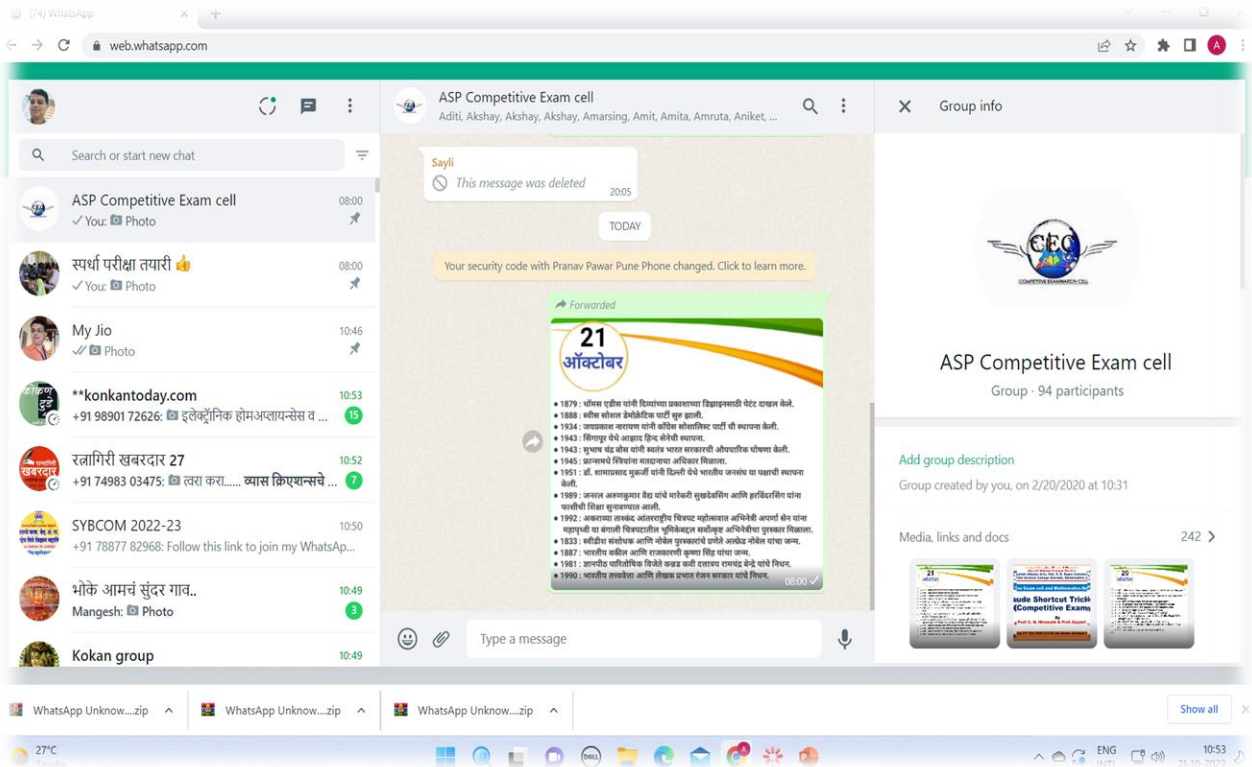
(74) WhatsApp

web.whatsapp.com

Search or start new chat

ASP Competitive Exam cell 08:00
✓ You: Photo

स्पर्धा परीक्षा तयारी 👍 08:00
✓ You: Photo

My Jio 10:46
Photo

**konkantoday.com 10:53
+91 98901 72626: इलेक्ट्रॉनिक होमअप्लायन्सेस व ... 15

रत्नागिरी खबरदार 27 10:52
+91 74983 03475: त्वरा करा...... व्यास क्रिएशन्सचे ... 7

SYBCOM 2022-23 10:50
+91 78877 82968: Follow this link to join my WhatsAp...

भोके आमचं सुंदर गाव.. 10:49
Mangesh: Photo 3

Kokan group 10:49

ASP Competitive Exam cell
Aditi, Akshay, Akshay, Akshay, Amarsing, Amit, Amita, Amruta, Aniket, ...

Sayli
This message was deleted 20:05

TODAY

Your security code with Pranav Pawar Pune Phone changed. Click to learn more.

Forwarded

21
ऑक्टोबर

• 1879 : थॉमस एडीस यांनी दिव्यांच्या प्रकाशाच्या विद्युतसाठी पेटंट दाखल केले.
• 1888 : स्वीस सोशल डेमोक्रॅटिक पार्टी सुरू झाली.
• 1934 : जयप्रकाश नारायण यांनी कॉंग्रेस सोशालिस्ट पार्टी ची स्थापना केली.
• 1943 : सिंगापूर येथे आझाद हिन्द सेनेची स्थापना.
• 1943 : सुभाष चंद्र बोस यांनी स्वतंत्र भारत सरकारची औपचारिक घोषणा केली.
• 1945 : फ्रान्समध्ये स्त्रियांना मतदानाचा अधिकार मिळाला.
• 1951 : डॉ. शामाप्रसाद मुखर्जी यांनी दिल्ली येथे भारतीय जनसंघ या पक्षाची स्थापना केली.
• 1989 : जनरल अरूणकुमार वैद्य यांचे मारेकरी सुखदेवसिंग आणि हरविंदरसिंग यांना फाशीची शिक्षा सुनावण्यात आली.
• 1992 : अकराव्या ताश्कंद आंतरराष्ट्रीय चित्रपट महोत्सवात अभिनेत्री अपर्णा सेन यांना महापृथ्वी या बंगाली चित्रपटातील भूमिकेबद्दल सर्वोत्कृष्ट अभिनेत्रीचा पुरस्कार मिळाला.
• 1833 : स्वीडीश संशोधक आणि नोबेल पुरस्काराचे प्रणेते अल्फ्रेड नोबेल यांचा जन्म.
• 1887 : भारतीय वकील आणि राजकारणी कृष्णा सिंह यांचा जन्म.
• 1981 : ज्ञानपीठ पारितोषिक विजेते कन्नड कवी दत्तात्रय रामचंद्र बेन्द्रे यांचे निधन.
• 1990 : भारतीय तत्ववेत्ता आणि लेखक प्रभात रंजन सरकार यांचे निधन.
08:00 ✓

Type a message

Group info

CEC
COMPETITIVE EXAMINATION CELL

ASP Competitive Exam cell
Group · 94 participants

Add group description
Group created by you, on 2/20/2020 at 10:31

Media, links and docs 242 >

21
20
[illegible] Shortcut Tricks (Competitive Exam)

WhatsApp Unknow....zip
WhatsApp Unknow....zip
WhatsApp Unknow....zip
Show all

27°C
ENG
10:53
21-10-2022